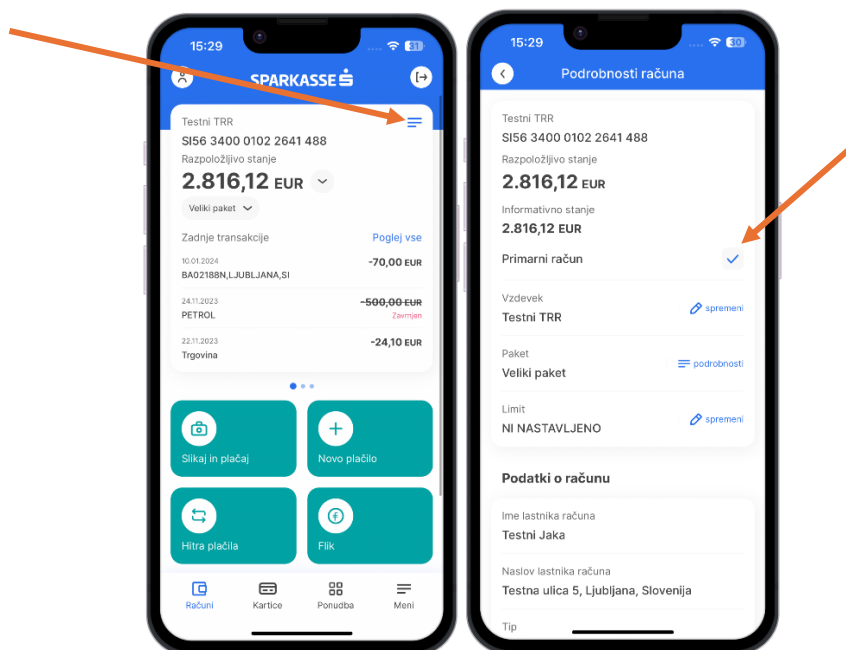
15:29

31

SPARKASSE

Testni TRR
SI56 3400 0102 2641 488
Razpoložljivo stanje
2.816,12 EUR

Veliki paket

Zadnje transakcije
Poglej vse

10.01.2024
BA02188N,LJUBLJANA,SI
-70,00 EUR

24.11.2023
PETROL
-500,00 EUR
Zavrnjen

22.11.2023
Trgovina
-24,10 EUR

Slikaj in plačaj
Novo plačilo
Hitra plačila
Flik

Računi
Kartice
Ponudba
Meni

15:29

30

Podrobnosti računa

Testni TRR
SI56 3400 0102 2641 488
Razpoložljivo stanje
2.816,12 EUR
Informativno stanje
2.816,12 EUR
Primarni račun

Vzdevek
Testni TRR
spremeni

Paket
Veliki paket
podrobnosti

Limit
NI NASTAVLJENO
spremeni

Podatki o računu

Ime lastnika računa
Testni Jaka

Naslov lastnika računa
Testna ulica 5, Ljubljana, Slovenija

Tip